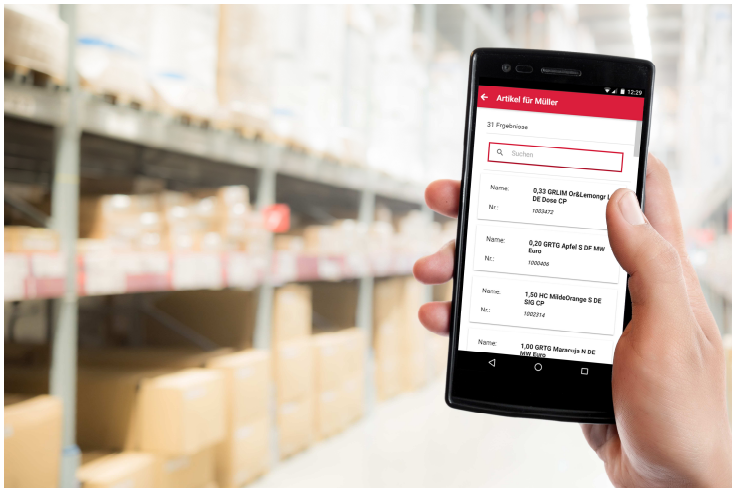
12:29

Artikel für Müller

31 Ergebnisse

Suchen

Name: 0,33 GRLIM Or&Lemongr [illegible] DE Dose CP
Nr.: 1003472

Name: 0,20 GRTG Apfel S DE MW Euro
Nr.: 1000406

Name: 1,50 HC MildeOrange S DE SIG CP
Nr.: 1002314

Name: 1,00 GRTG Maracuja N DE MW Euro